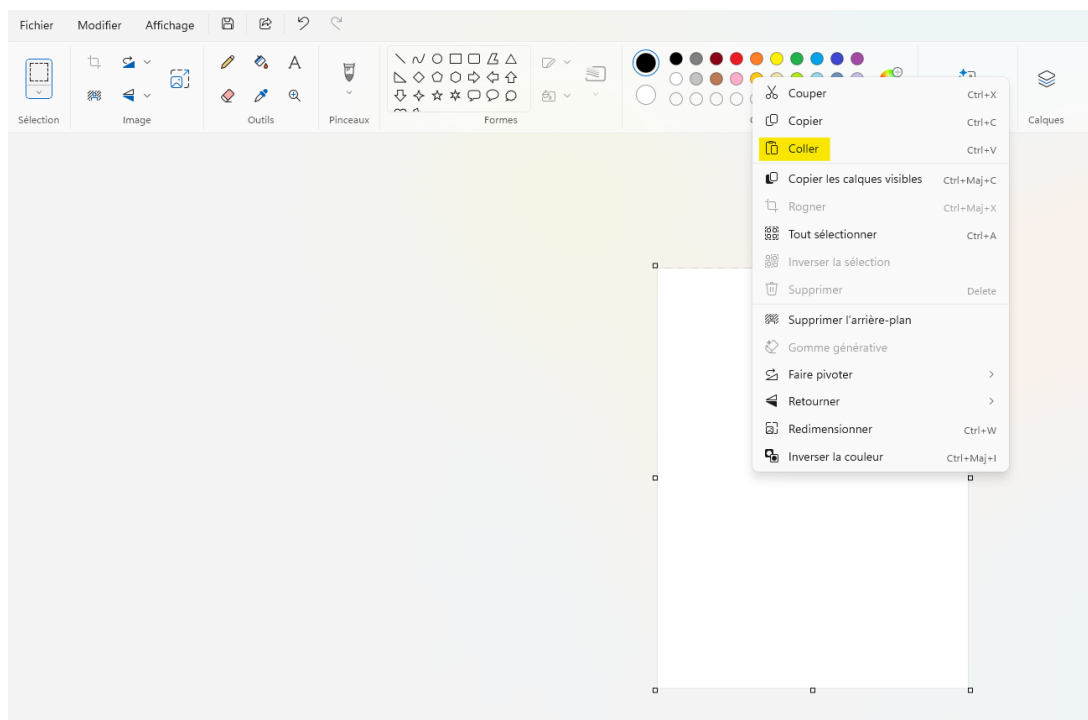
Fichier Modifier Affichage

Sélection Image Outils Pinceaux Formes Calques

Couper Ctrl+X
Copier Ctrl+C
Coller Ctrl+V
Copier les calques visibles Ctrl+Maj+C
Rogner Ctrl+Maj+X
Tout sélectionner Ctrl+A
Inverser la sélection
Supprimer Delete
Supprimer l'arrière-plan
Gomme générative
Faire pivoter
Retourner
Redimensionner Ctrl+W
Inverser la couleur Ctrl+Maj+I